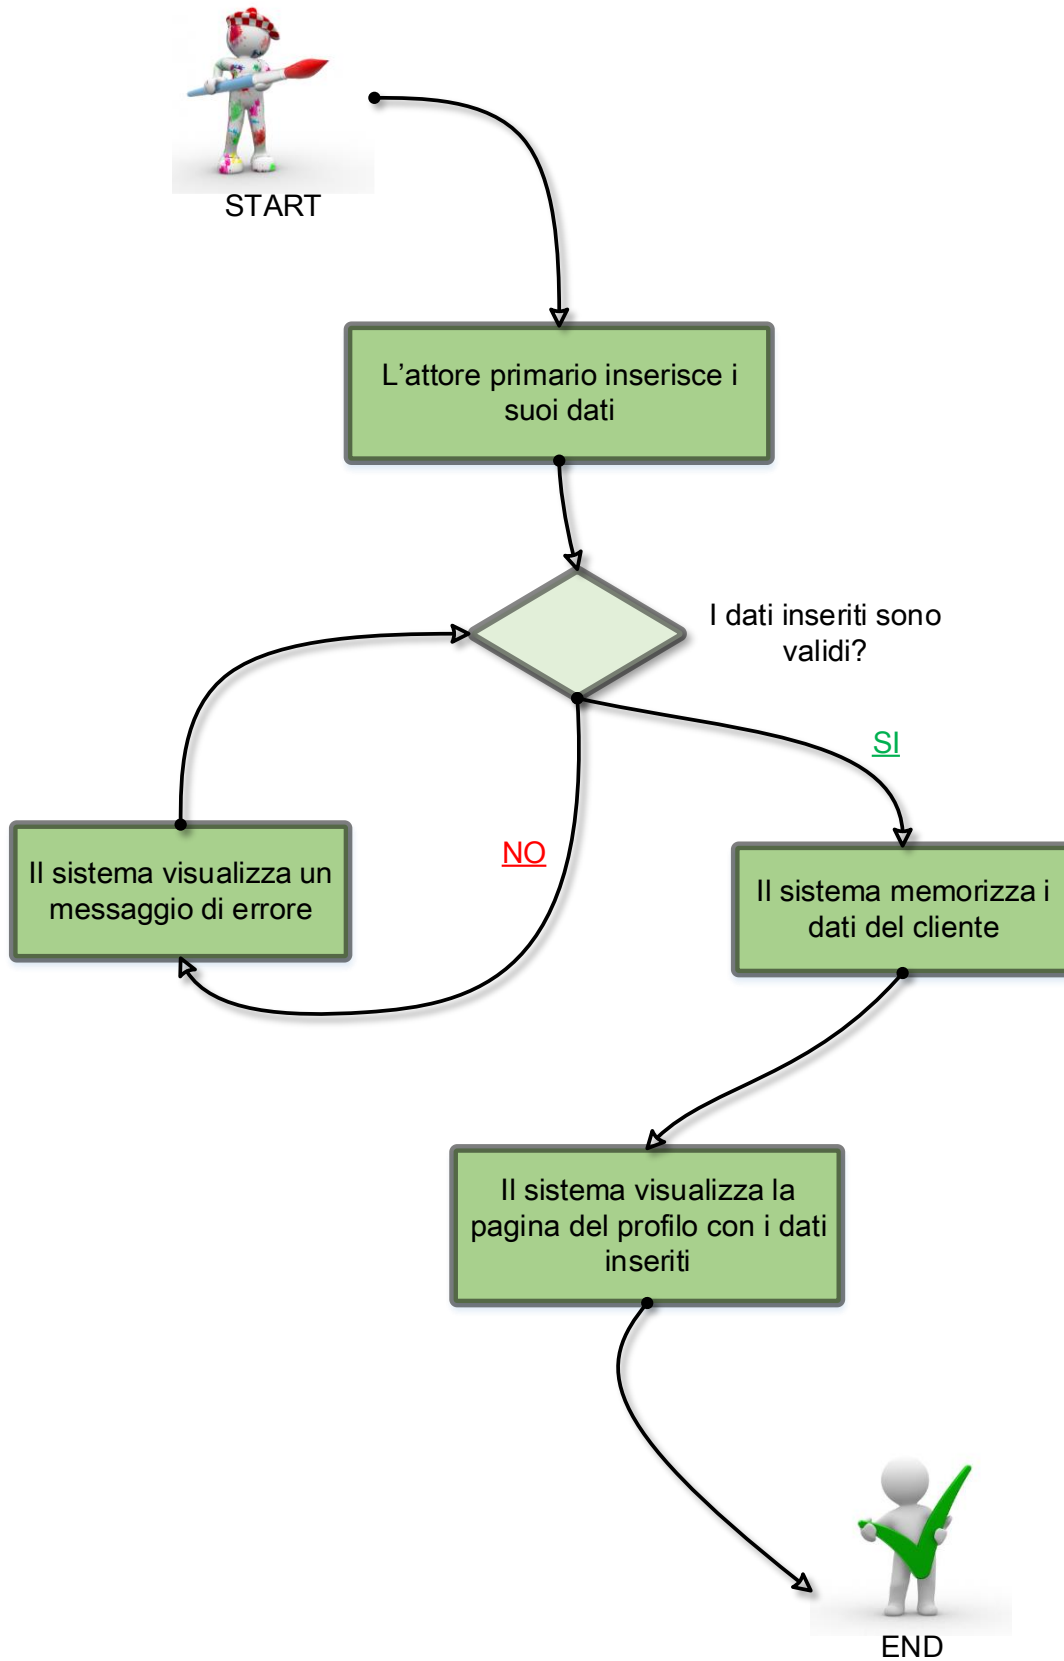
START

L’attore primario inserisce i suoi dati

I dati inseriti sono validi?

SI

NO

Il sistema visualizza un messaggio di errore

Il sistema memorizza i dati del cliente

Il sistema visualizza la pagina del profilo con i dati inseriti

END